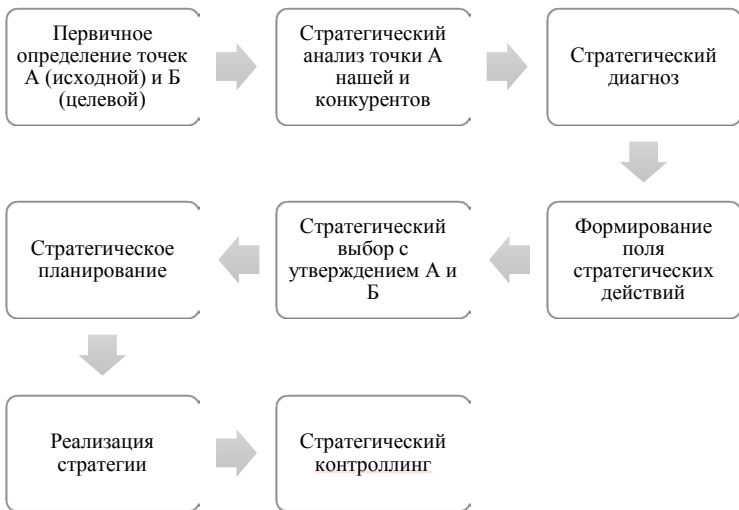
Первичное определение точек А (исходной) и Б (целевой)

Стратегический анализ точки А нашей и конкурентов

Стратегический диагноз

Формирование поля стратегических действий

Стратегический выбор с утверждением А и Б

Стратегическое планирование

Реализация стратегии

Стратегический контроллинг